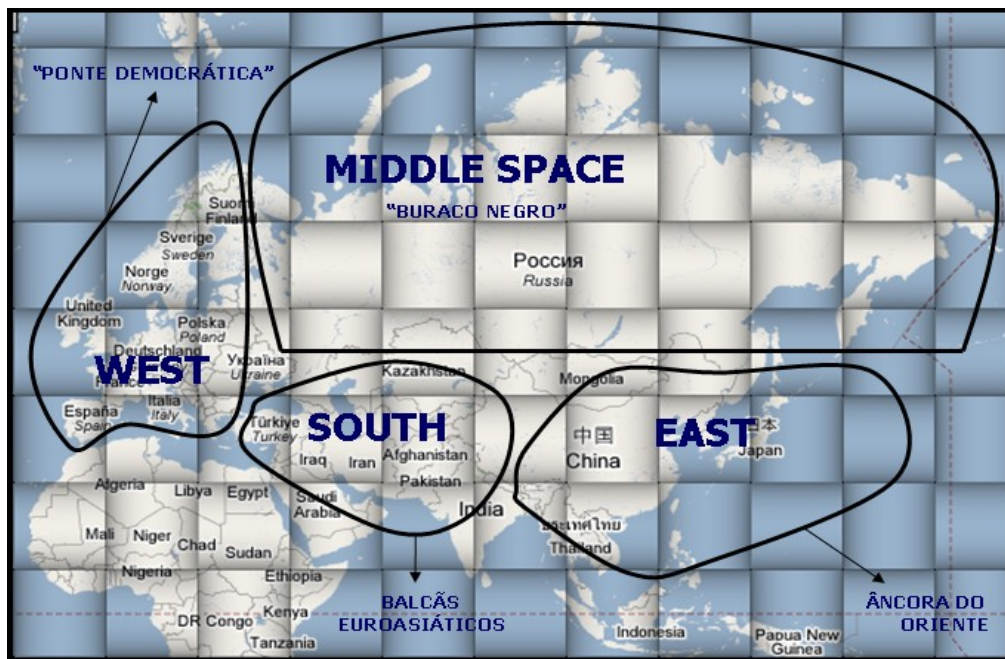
"PONTE DEMOCRÁTICA"

MIDDLE SPACE

"BURACO NEGRO"

Suomi Finland

Sverige Sweden

Norge Norway

United Kingdom

Polska Poland

Deutschland

WEST

France

España Spain

Italia Italy

Україна Ukraine

Россия Russia

Kazakhstan

Mongolia

Türkiye Turkey

SOUTH

Iraq

Iran

Afghanistan

Pakistan

India

中国 China

EAST

日本 Japan

Algeria

Libya

Egypt

Saudi Arabia

Mali

Niger

Chad

Sudan

Nigeria

Ethiopia

ประเทศไทย Thailand

DR Congo

Kenya

Tanzania

BALCÃS EUROASIÁTICOS

Indonesia

Papua New Guinea

ÂNCORA DO ORIENTE